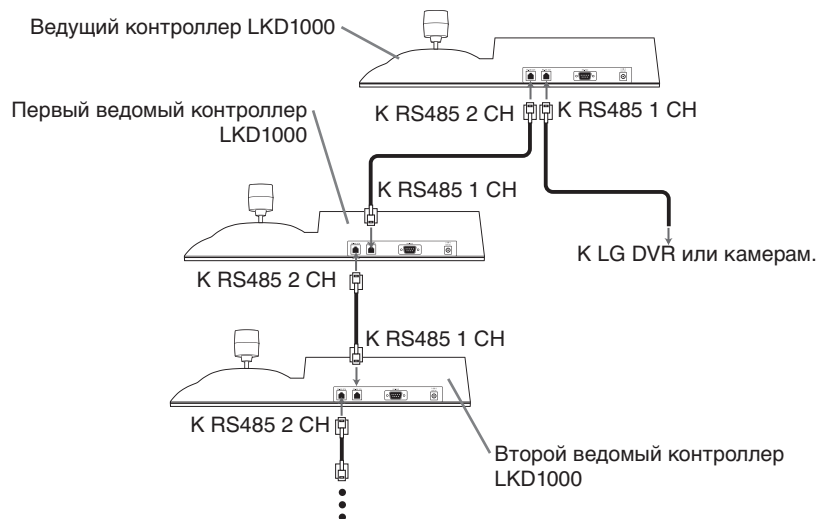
Ведущий контроллер LKD1000

K RS485 2 CH

K RS485 1 CH

Первый ведомый контроллер LKD1000

K RS485 1 CH

K LG DVR или камерам.

K RS485 2 CH

K RS485 1 CH

K RS485 2 CH

Второй ведомый контроллер LKD1000